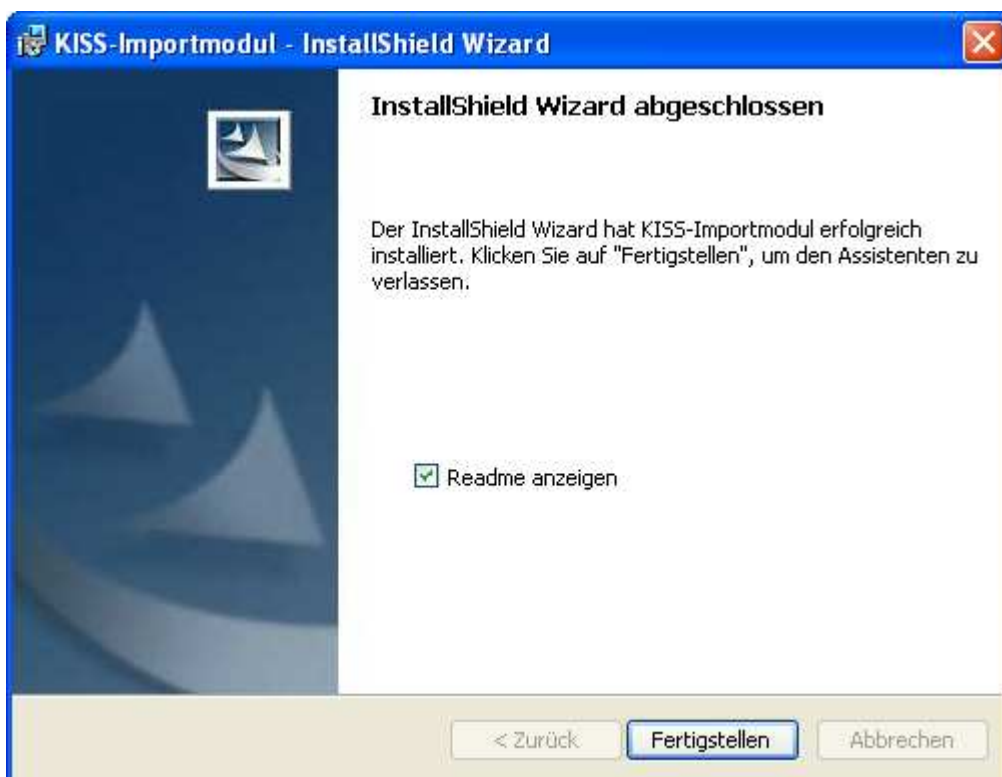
KISS-Importmodul - InstallShield Wizard

InstallShield Wizard abgeschlossen

Der InstallShield Wizard hat KISS-Importmodul erfolgreich installiert. Klicken Sie auf "Fertigstellen", um den Assistenten zu verlassen.

Readme anzeigen

< Zurück
Fertigstellen
Abbrechen